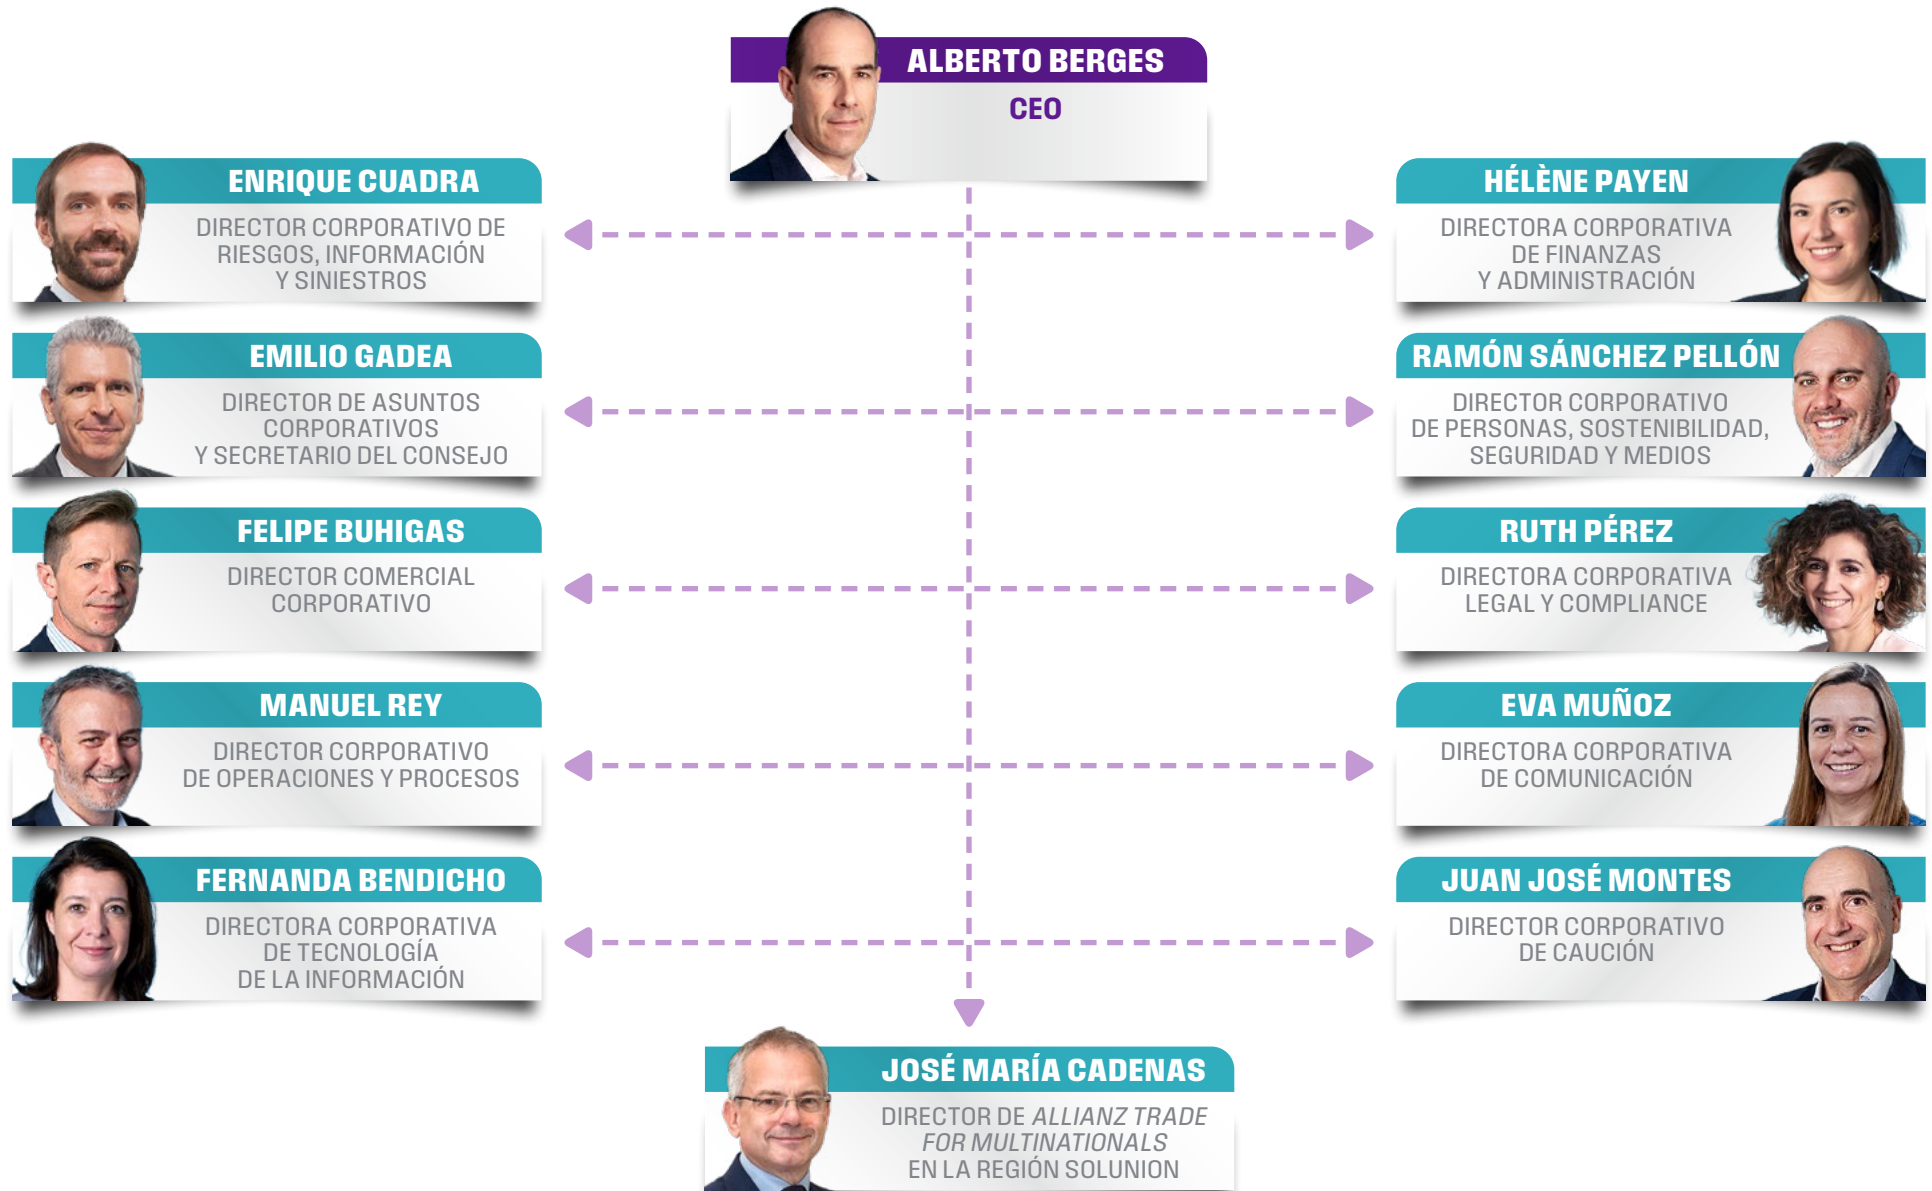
ALBERTO BERGES
CEO

ENRIQUE CUADRA
DIRECTOR CORPORATIVO DE RIESGOS, INFORMACIÓN Y SINIESTROS

EMILIO GADEA
DIRECTOR DE ASUNTOS CORPORATIVOS Y SECRETARIO DEL CONSEJO

FELIPE BUHIGAS
DIRECTOR COMERCIAL CORPORATIVO

MANUEL REY
DIRECTOR CORPORATIVO DE OPERACIONES Y PROCESOS

FERNANDA BENDICHO
DIRECTORA CORPORATIVA DE TECNOLOGÍA DE LA INFORMACIÓN

HÉLÈNE PAYEN
DIRECTORA CORPORATIVA DE FINANZAS Y ADMINISTRACIÓN

RAMÓN SÁNCHEZ PELLÓN
DIRECTOR CORPORATIVO DE PERSONAS, SOSTENIBILIDAD, SEGURIDAD Y MEDIOS

RUTH PÉREZ
DIRECTORA CORPORATIVA LEGAL Y COMPLIANCE

EVA MUÑOZ
DIRECTORA CORPORATIVA DE COMUNICACIÓN

JUAN JOSÉ MONTES
DIRECTOR CORPORATIVO DE CAUCIÓN

JOSÉ MARÍA CADENAS
DIRECTOR DE ALLIANZ TRADE FOR MULTINATIONALS EN LA REGIÓN SOLUNION